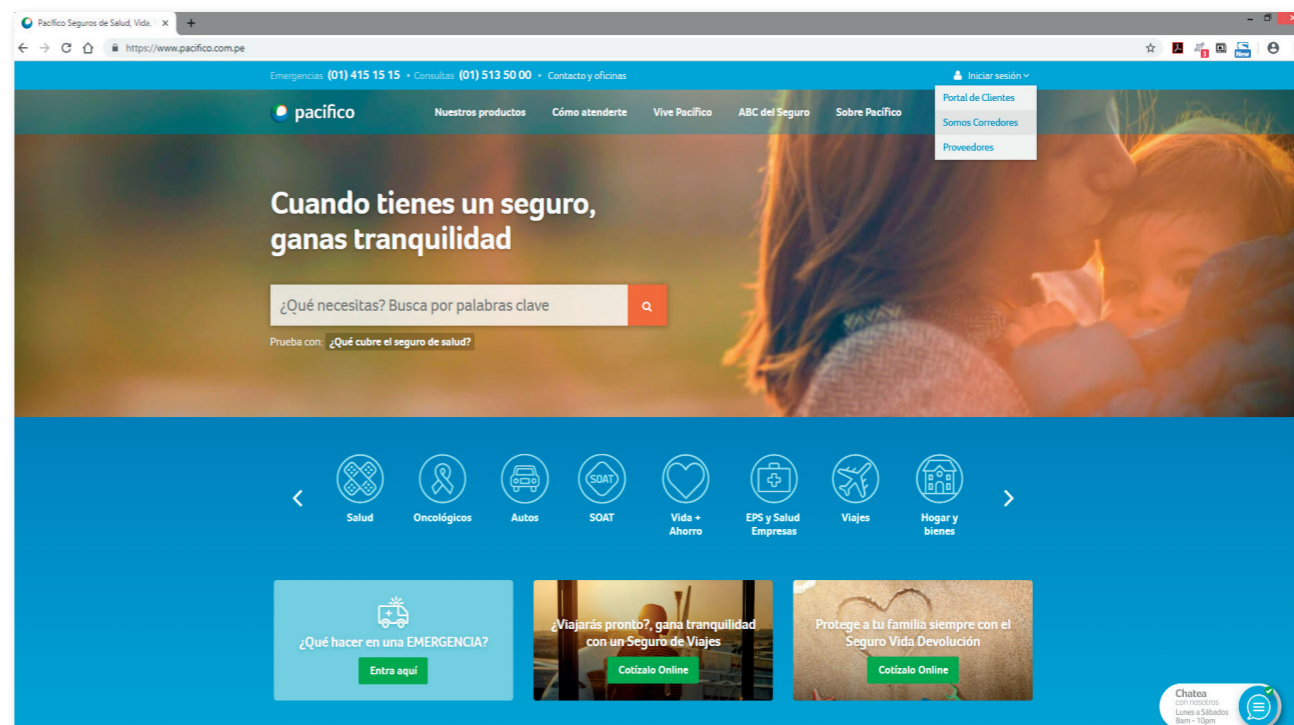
Pacífico Seguros de Salud, Vida, ×
+
https://www.pacifico.com.pe
New

Emergencias (01) 415 15 15 • Consultas (01) 513 50 00 • Contacto y oficinas
Iniciar sesión
Portal de Clientes
Somos Corredores
Proveedores

pacífico
Nuestros productos
Cómo atenderte
Vive Pacífico
ABC del Seguro
Sobre Pacífico

Cuando tienes un seguro, ganas tranquilidad

¿Qué necesitas? Busca por palabras clave

Prueba con: ¿Qué cubre el seguro de salud?

Salud
Oncológicos
Autos
SOAT
SOAT
Vida + Ahorro
EPS y Salud Empresas
Viajes
Hogar y bienes

¿Qué hacer en una EMERGENCIA?
Entra aquí

¿Viajarás pronto?, gana tranquilidad con un Seguro de Viajes
Cotízalo Online

Protege a tu familia siempre con el Seguro Vida Devolución
Cotízalo Online

Chatea
con nosotros
Lunes a Sábados
8am - 10pm